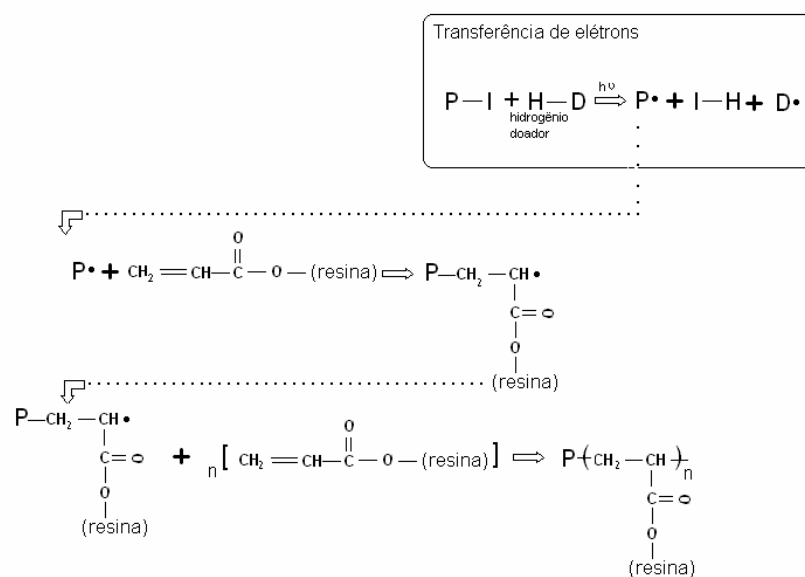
Transferência de elétrons

P—I + H—D $\xrightarrow{h\nu}$ P• + I—H + D•

hidrogênio doador

P• + $CH_2$ = CH — C(=O) — O — (resina) ⟹ P — $CH_2$ — CH• — C(=O) — O — (resina)

P — $CH_2$ — CH• — C(=O) — O — (resina) + n [ $CH_2$ = CH — C(=O) — O — (resina) ] ⟹ P$($CH_2$ — CH$)_n$ — C(=O) — O — (resina)